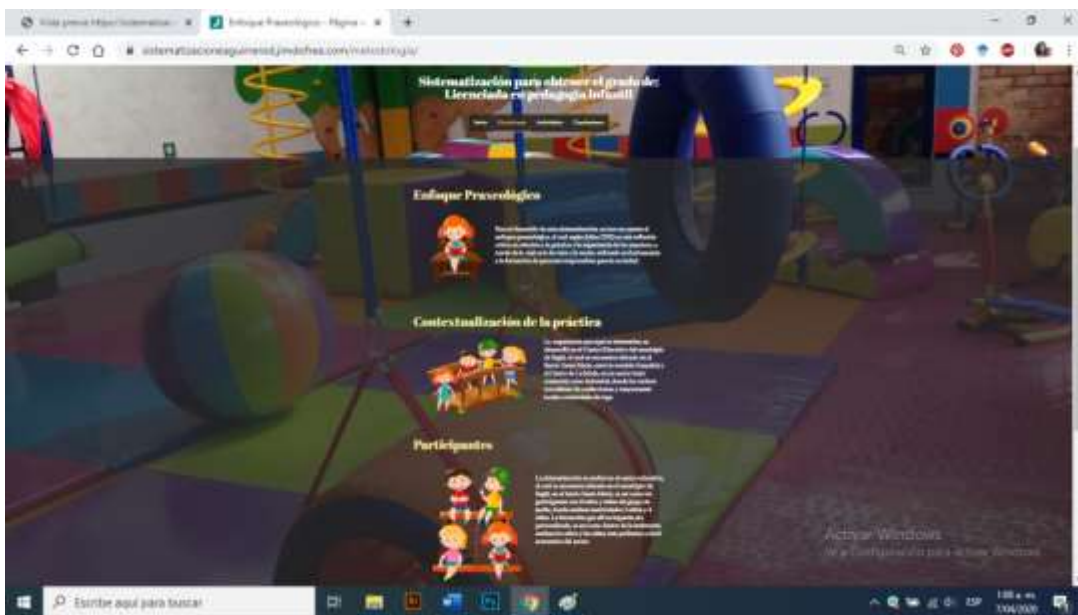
Vista previa https://sistematizac... ×
Enfoque Praxeológico - Página ... ×
+
sistematizacionesaguirreisd.jimdofree.com/metodologia/

Sistematización para obtener el grado de: Licenciada en pedagogía Infantil

Inicio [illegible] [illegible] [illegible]

Enfoque Praxeológico

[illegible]

Contextualización de la práctica

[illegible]

Participantes

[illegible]

Activar Windows
Ve a Configuración para activar Windows.

Escribe aquí para buscar

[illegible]
7/04/2020